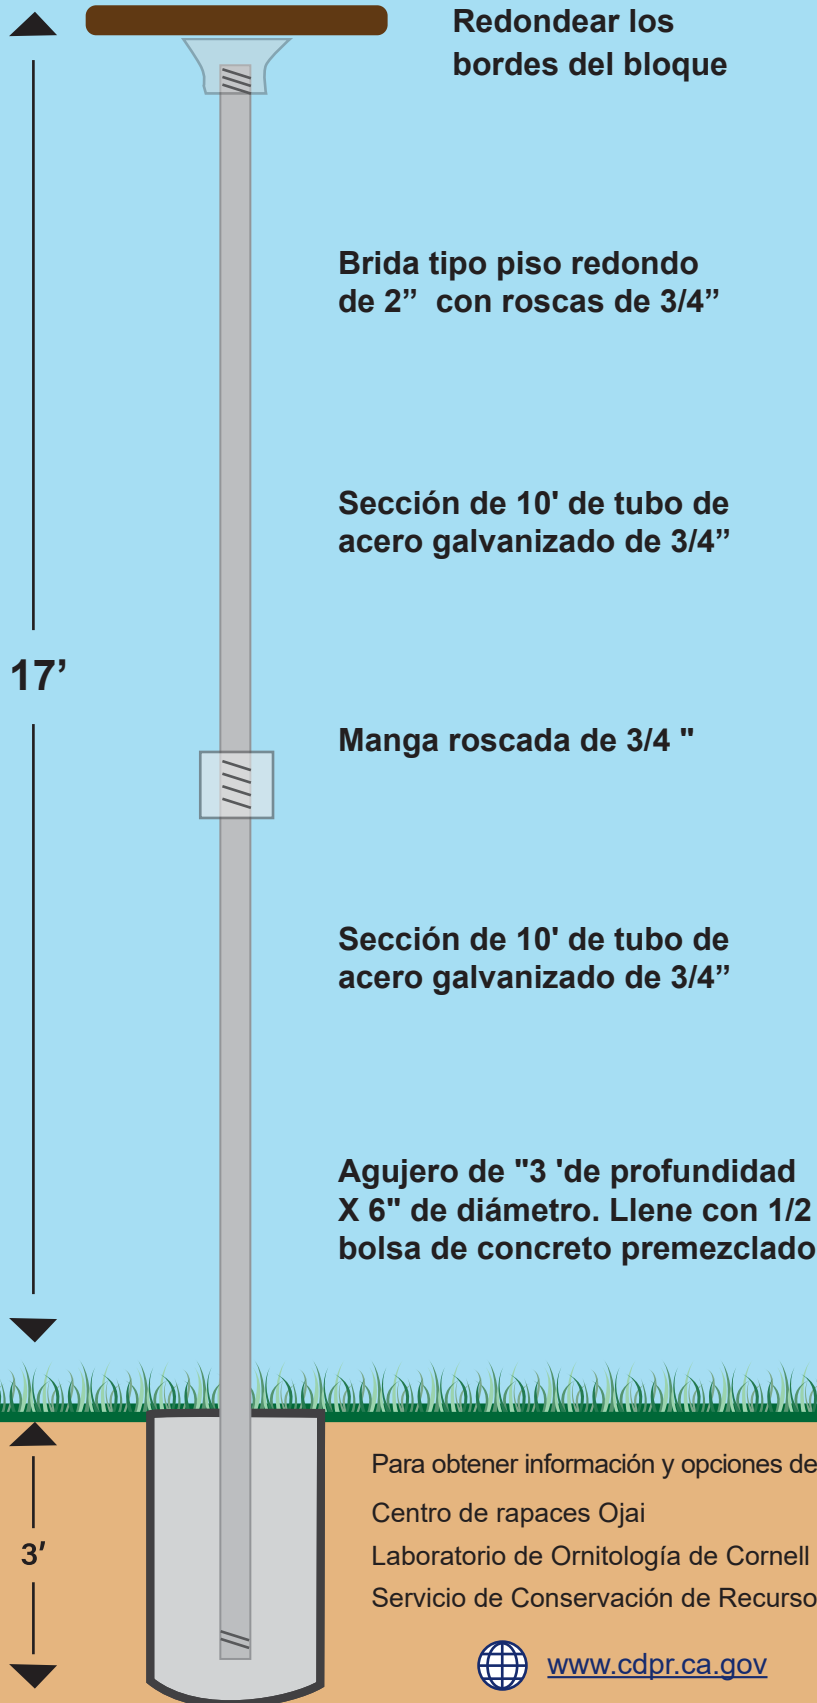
Redondear los bordes del bloque

Brida tipo piso redondo de 2”  con roscas de 3/4”

Sección de 10' de tubo de acero galvanizado de 3/4”

17’

Manga roscada de 3/4 "

Sección de 10' de tubo de acero galvanizado de 3/4”

Agujero de "3 'de profundidad X 6" de diámetro. Llene con 1/2 bolsa de concreto premezclado

3′

Para obtener información y opciones de

Centro de rapaces Ojai

Laboratorio de Ornitología de Cornell

Servicio de Conservación de Recurso

www.cdpr.ca.gov